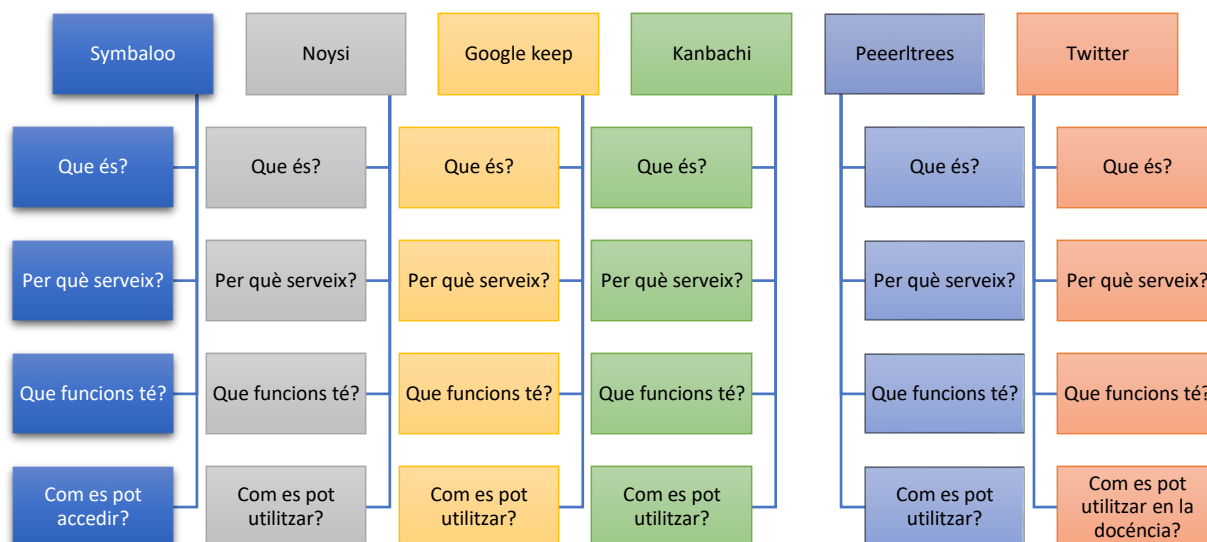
Symbaloo

Que és?

Per què serveix?

Que funcions té?

Com es pot accedir?

Noysi

Que és?

Per què serveix?

Que funcions té?

Com es pot utilitzar?

Google keep

Que és?

Per què serveix?

Que funcions té?

Com es pot utilitzar?

Kanbachi

Que és?

Per què serveix?

Que funcions té?

Com es pot utilitzar?

Peeerltrees

Que és?

Per què serveix?

Que funcions té?

Com es pot utilitzar?

Twitter

Que és?

Per què serveix?

Que funcions té?

Com es pot utilitzar en la docéncia?